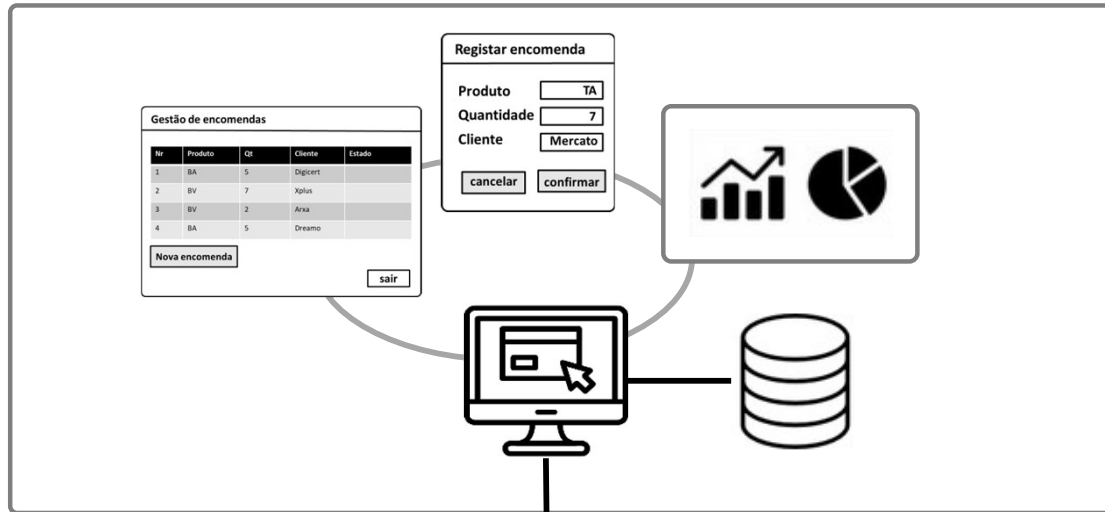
Registar encomenda

Produto TA
Quantidade 7
Cliente Mercato

cancelar confirmar

Gestão de encomendas

| Nr | Produto | Qt | Cliente | Estado |
|---|---|---|---|---|
| 1 | BA | 5 | Digicert | |
| 2 | BV | 7 | Xplus | |
| 3 | BV | 2 | Arxa | |
| 4 | BA | 5 | Dreamo | |

Nova encomenda

sair